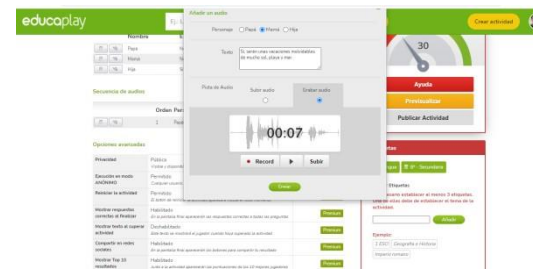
educaplay

Ej: L

Crear actividad

Nombre

Papa

Mamá

Hija

Añadir un audio

Personaje ○ Papá ● Mamá ○ Hija

Texto Te serán unas vacaciones inolvidables de mucho sol, playa y mar.

Pista de Audio

Subir audio

Grabar audio

00:07

● Record ▶ Subir

Crear

30

Ayuda

Previsualizar

Publicar Actividad

Secuencia de audios

Orden Per

1 Papá

Opciones avanzadas

Privacidad Público

Ejecución en modo ANÓNIMO Permitida

Reiniciar la actividad Permitida

Mostrar respuestas correctas al finalizar Habilitado

Mostrar feeds al superar actividad Deshabilitado

Compartir en redes sociales Habilitado

Mostrar Top 10 resultados Habilitado

Premium

Premium

Premium

Premium

Etiquetas

Añadir

Ejemplo:

1 ESO Geografía e Historia

Imperio romano